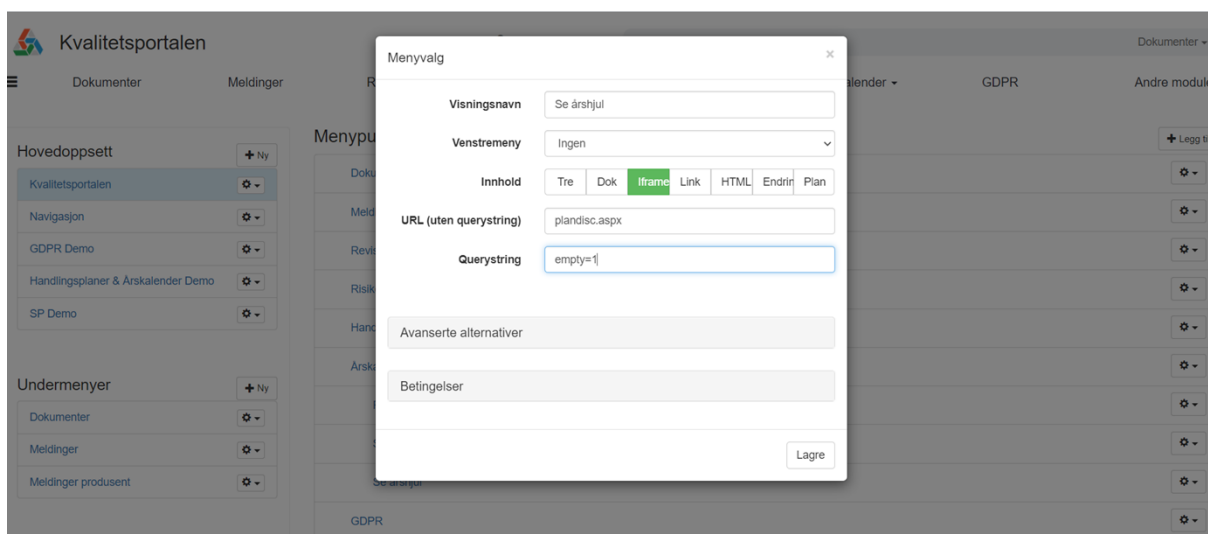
Kvalitetsportalen

Dokumenter ▾

≡ Dokumenter Meldinger R alender ▾ GDPR Andre modul

Hovedoppsett + Ny
Kvalitetsportalen
Navigasjon
GDPR Demo
Handlingsplaner & Årskalender Demo
SP Demo

Undermenyer + Ny
Dokumenter
Meldinger
Meldinger produsent

Menypu

+ Legg ti

Doku
Meld
Revis
Risik
Hand
Årsk
Se årshjul
GDPR

Menyvalg ×

Visningsnavn Se årshjul
Venstremeny Ingen
Innhold Tre Dok Iframe Link HTML Endrin Plan
URL (uten querystring) plandisc.aspx
Querystring empty=1

Avanserte alternativer

Betingelser

Lagre